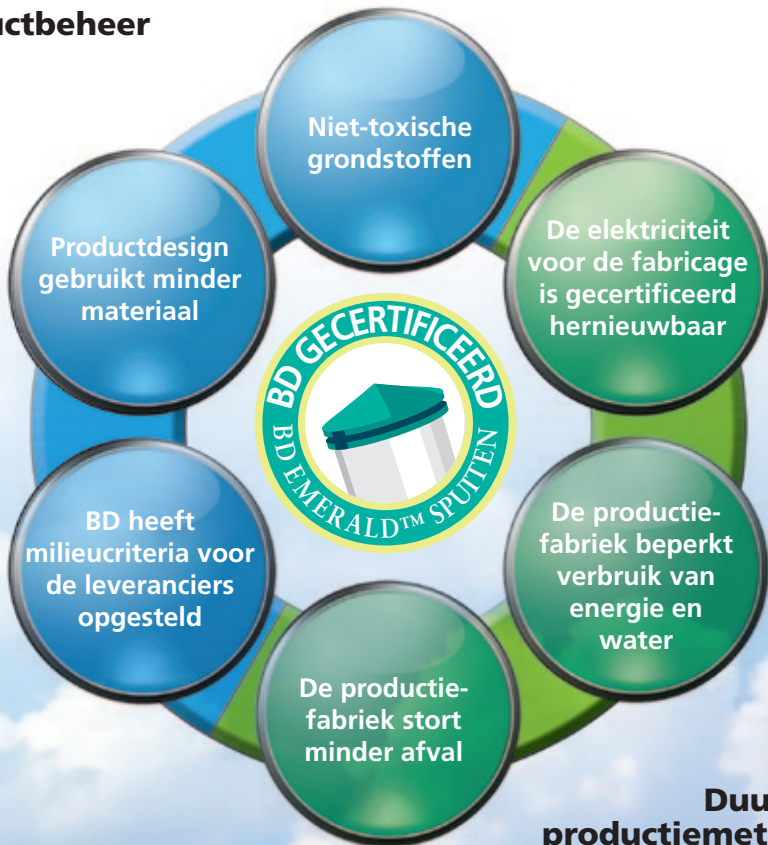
ctbeheer

Niet-toxische grondstoffen

De elektriciteit voor de fabricage is gecertificeerd hernieuwbaar

De productiefabriek beperkt verbruik van energie en water

De productiefabriek stort minder afval

BD heeft milieucriteria voor de leveranciers opgesteld

Productdesign gebruikt minder materiaal

BD GECERTIFICEERD
BD EMERALD™ SPUITEN

Duu
productiemet